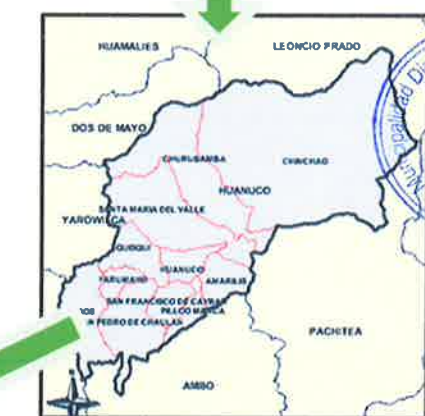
HUAMALIES

LEONCIO PRADO

DOS DE MAYO

CHURUBAMBA

CHINCHAO

HUANUCO

SANTA MARIA DEL VALLE

YAROWILCA

QUISQUI

YARUMAYO

HUANUCO

AMARILIS

SAN FRANCISCO DE CAYRAN

PILLCO MARCA

DOS

SAN PEDRO DE CHAULAN

PACHITEA

AMBO

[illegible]nicipalidad D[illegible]